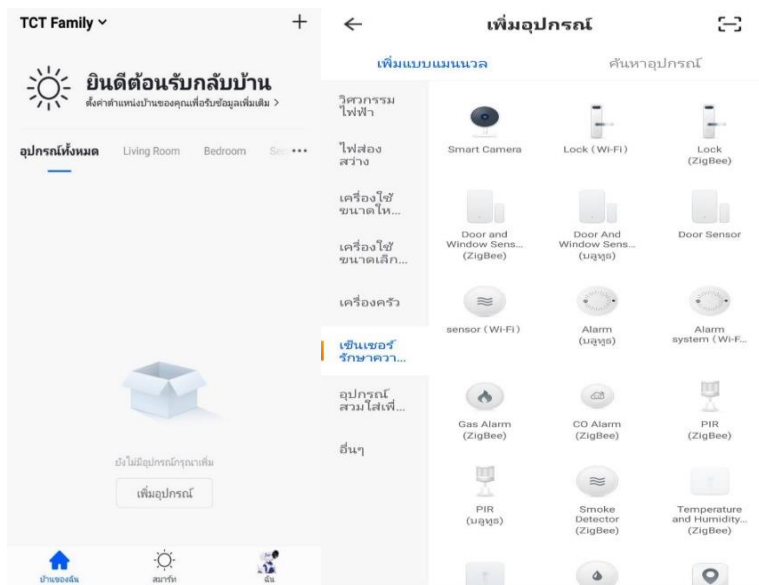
TCT Family ˅ +

ยินดีต้อนรับกลับบ้าน
ตั้งค่าตำแหน่งบ้านของคุณเพื่อรับข้อมูลเพิ่มเติม >

อุปกรณ์ทั้งหมด Living Room Bedroom Se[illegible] •••

ยังไม่มีอุปกรณ์กรุณาเพิ่ม

เพิ่มอุปกรณ์

บ้านของฉัน สมาร์ท ฉัน

← เพิ่มอุปกรณ์

เพิ่มแบบแมนนวล ค้นหาอุปกรณ์

วิศวกรรมไฟฟ้า
ไฟส่องสว่าง
เครื่องใช้ขนาดให...
เครื่องใช้ขนาดเล็ก...
เครื่องครัว
เซ็นเซอร์รักษาควา...
อุปกรณ์สวมใส่เพื่...
อื่นๆ

Smart Camera
Lock (Wi-Fi)
Lock (ZigBee)
Door and Window Sens... (ZigBee)
Door And Window Sens... (บลูทูธ)
Door Sensor
sensor (Wi-Fi)
Alarm (บลูทูธ)
Alarm system (Wi-F...
Gas Alarm (ZigBee)
CO Alarm (ZigBee)
PIR (ZigBee)
PIR (บลูทูธ)
Smoke Detector (ZigBee)
Temperature and Humidity... (ZigBee)